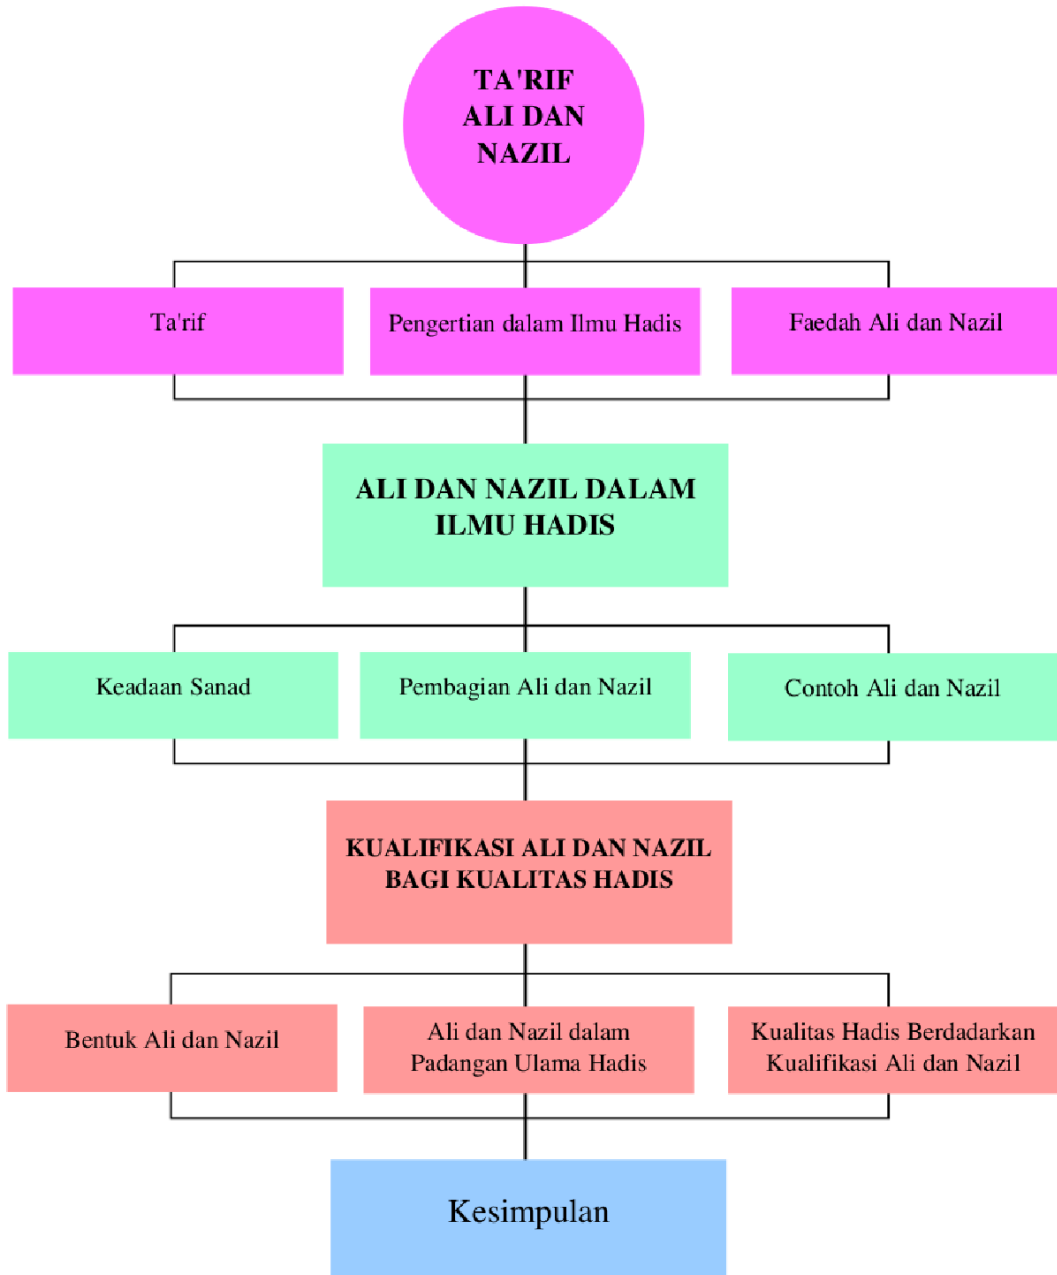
TA'RIF ALI DAN NAZIL

Ta'rif

Pengertian dalam Ilmu Hadis

Faedah Ali dan Nazil

ALI DAN NAZIL DALAM ILMU HADIS

Keadaan Sanad

Pembagian Ali dan Nazil

Contoh Ali dan Nazil

KUALIFIKASI ALI DAN NAZIL BAGI KUALITAS HADIS

Bentuk Ali dan Nazil

Ali dan Nazil dalam Padangan Ulama Hadis

Kualitas Hadis Berdadarkan Kualifikasi Ali dan Nazil

Kesimpulan